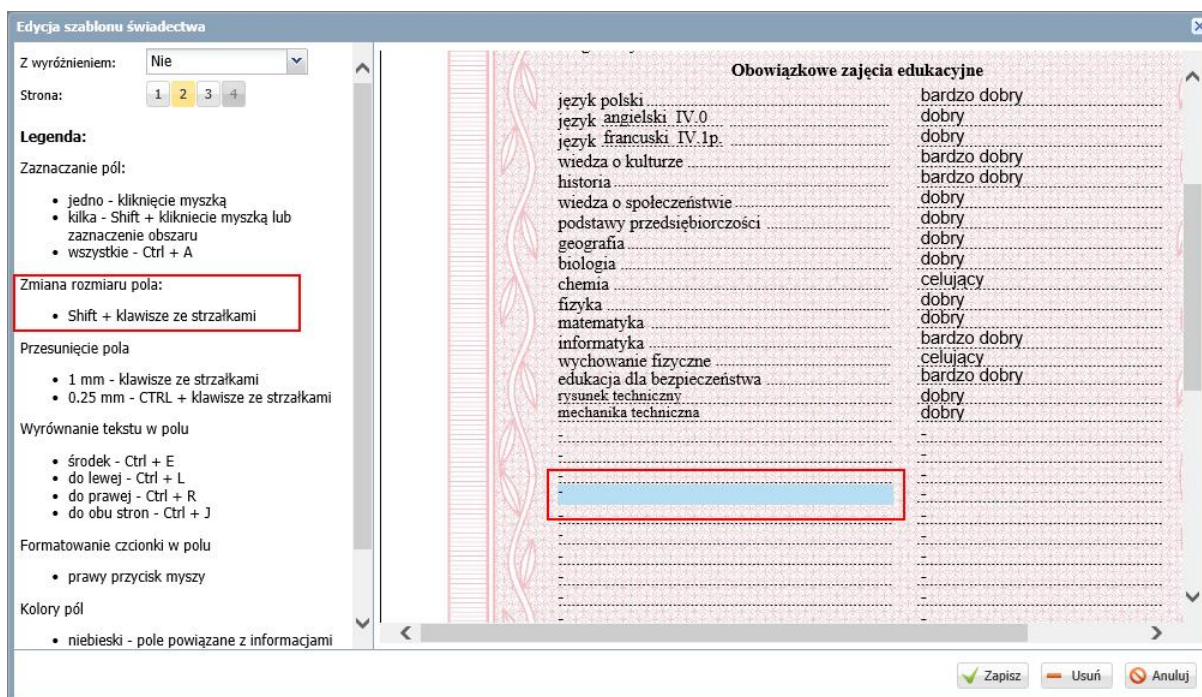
Edycja szablonu świadectwa

Z wyróżnieniem: Nie
Strona: 1 2 3 4

Legenda:

Zaznaczanie pól:

- jedno - kliknięcie myszką
- kilka - Shift + kliknieęcie myszką lub zaznaczenie obszaru
- wszystkie - Ctrl + A

Zmiana rozmiaru pola:

- Shift + klawisze ze strzałkami

Przesunięcie pola

- 1 mm - klawisze ze strzałkami
- 0.25 mm - CTRL + klawisze ze strzałkami

Wyrównanie tekstu w polu

- środek - Ctrl + E
- do lewej - Ctrl + L
- do prawej - Ctrl + R
- do obu stron - Ctrl + J

Formatowanie czcionki w polu

- prawy przycisk myszy

Kolory pól

- niebieski - pole powiązane z informacjami

Obowiązkowe zajęcia edukacyjne

| | |
|---|---|
| język polski | bardzo dobry |
| język angielski IV.0 | dobry |
| język francuski IV.1p. | dobry |
| wiedza o kulturze | bardzo dobry |
| historia | bardzo dobry |
| wiedza o społeczeństwie | dobry |
| podstawy przedsiębiorczości | dobry |
| geografia | dobry |
| biologia | dobry |
| chemia | celujący |
| fizyka | dobry |
| matematyka | dobry |
| informatyka | bardzo dobry |
| wychowanie fizyczne | celujący |
| edukacja dla bezpieczeństwa | bardzo dobry |
| rysunek techniczny | dobry |
| mechanika techniczna | dobry |
| - | - |
| - | - |
| - | - |
| - | - |
| - | - |
| - | - |
| - | - |
| - | - |
| - | - |
| - | - |

Zapisz Usuń Anuluj